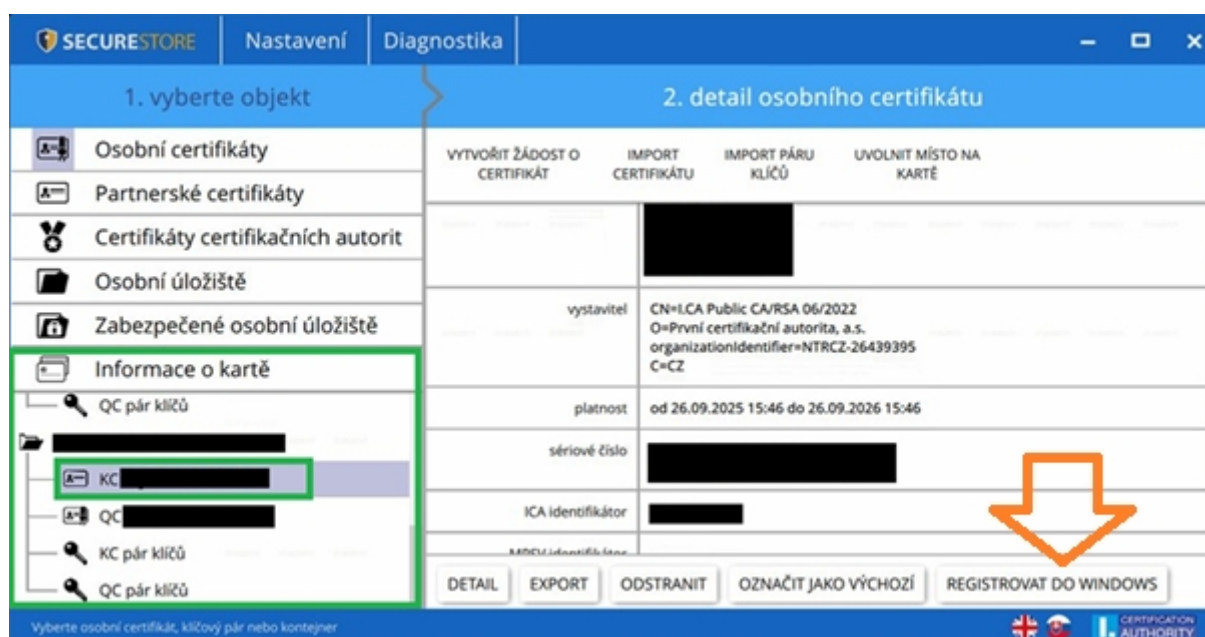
SECURESTORE | Nastavení | Diagnostika

1. vyberte objekt

2. detail osobního certifikátu

Osobní certifikáty
Partnerské certifikáty
Certifikáty certifikačních autorit
Osobní úložiště
Zabezpečené osobní úložiště
Informace o kartě
QC pár klíčů
KC
QC
KC pár klíčů
QC pár klíčů

VYTVOŘIT ŽÁDOST O CERTIFIKÁT
IMPORT CERTIFIKÁTU
IMPORT PÁRU KLÍČŮ
UVOLNIT MÍSTO NA KARTĚ

| vystavitel | CN=I.CA Public CA/RSA 06/2022 O=První certifikační autorita, a.s. organizationIdentifier=NTRCZ-26439395 C=CZ |
|---|---|
| platnost | od 26.09.2025 15:46 do 26.09.2026 15:46 |
| sériové číslo | |
| ICA identifikátor | |
| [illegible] | |

DETAIL
EXPORT
ODSTRANIT
OZNAČIT JAKO VÝCHOZÍ
REGISTROVAT DO WINDOWS

Vyberte osobní certifikát, klíčový pár nebo kontejner

CERTIFICATION AUTHORITY